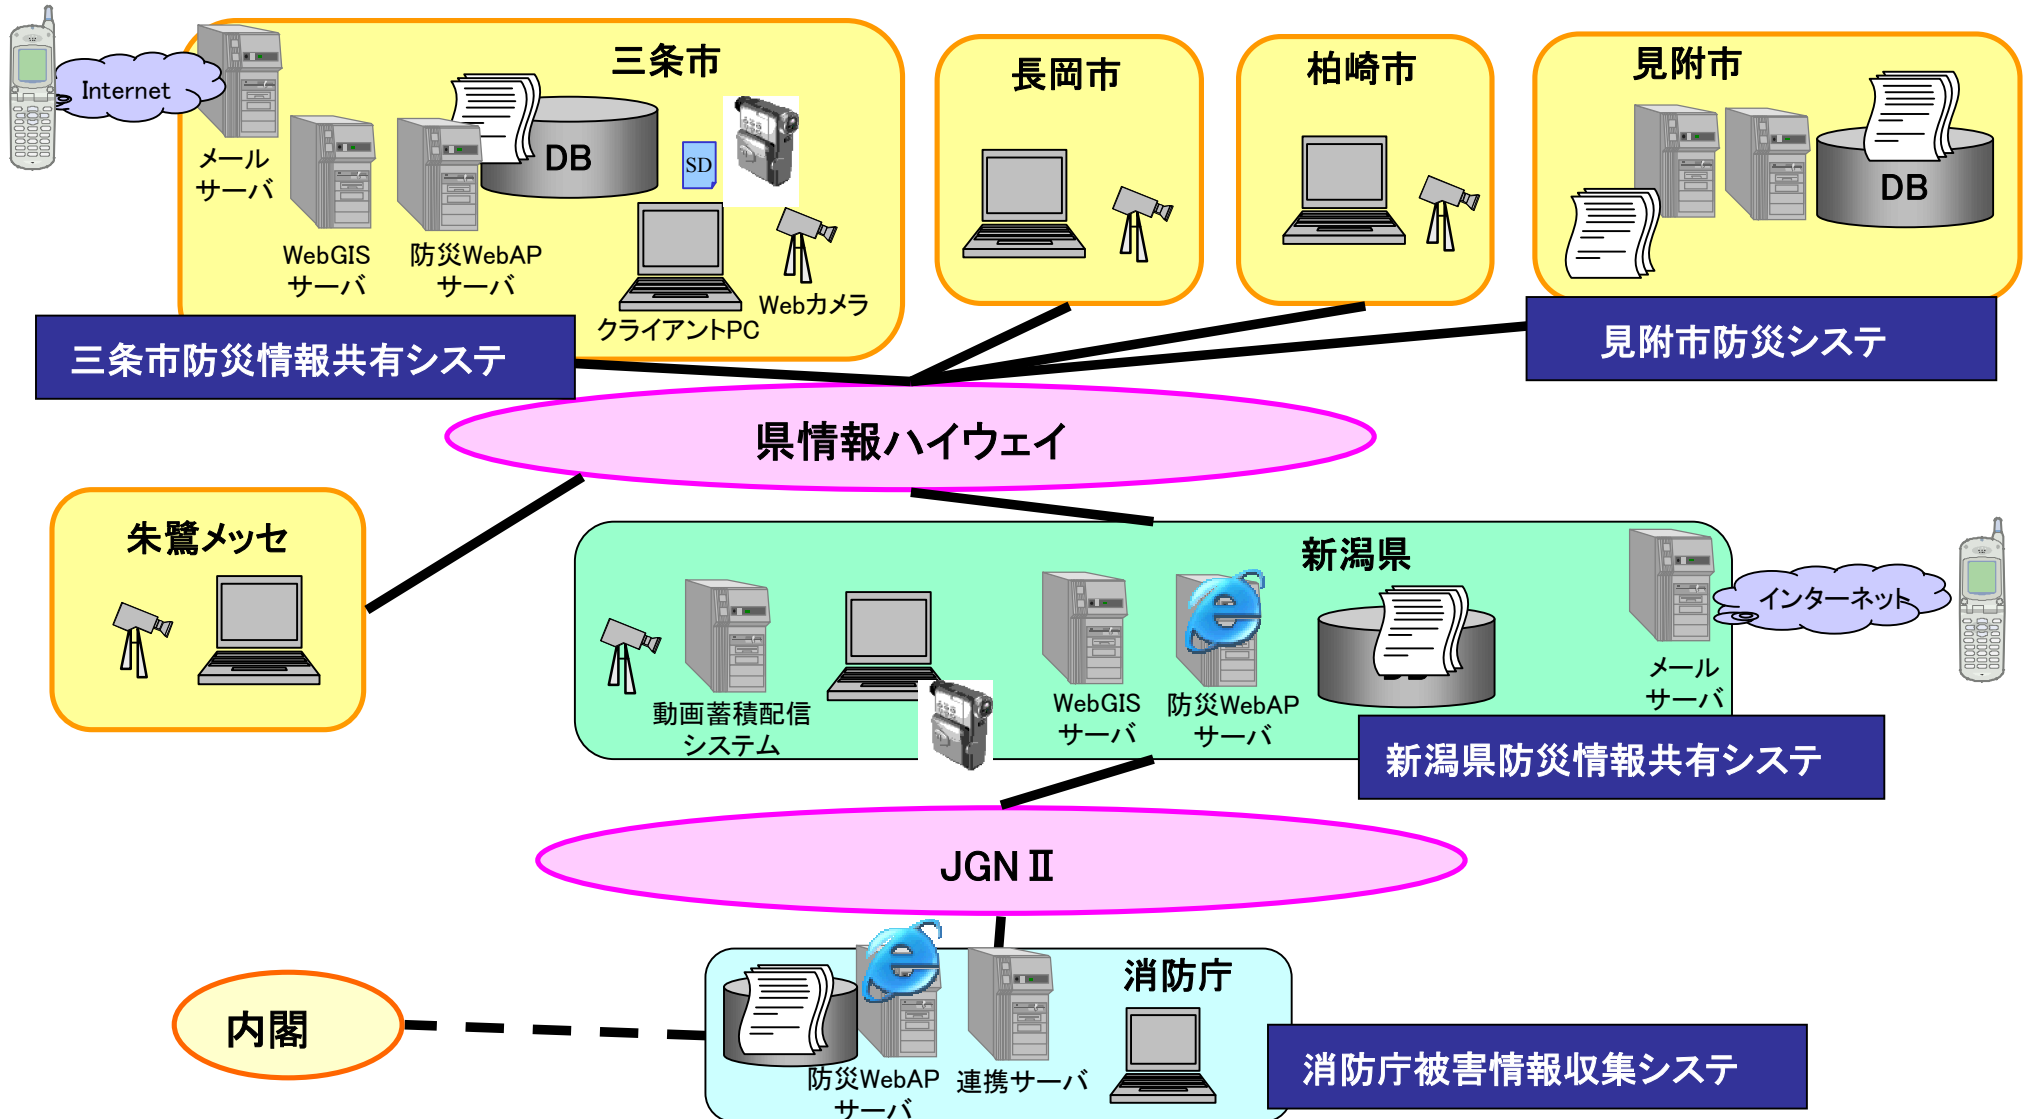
Internet

三条市

メール
サーバ

DB

SD

WebGIS
サーバ

防災WebAP
サーバ

クライアントPC

Webカメラ

三条市防災情報共有システ

長岡市

柏崎市

見附市

DB

見附市防災システ

県情報ハイウェイ

朱鷺メッセ

新潟県

インターネット

動画蓄積配信
システム

WebGIS
サーバ

防災WebAP
サーバ

メール
サーバ

新潟県防災情報共有システ

JGN II

内閣

消防庁

防災WebAP
サーバ

連携サーバ

消防庁被害情報収集システ